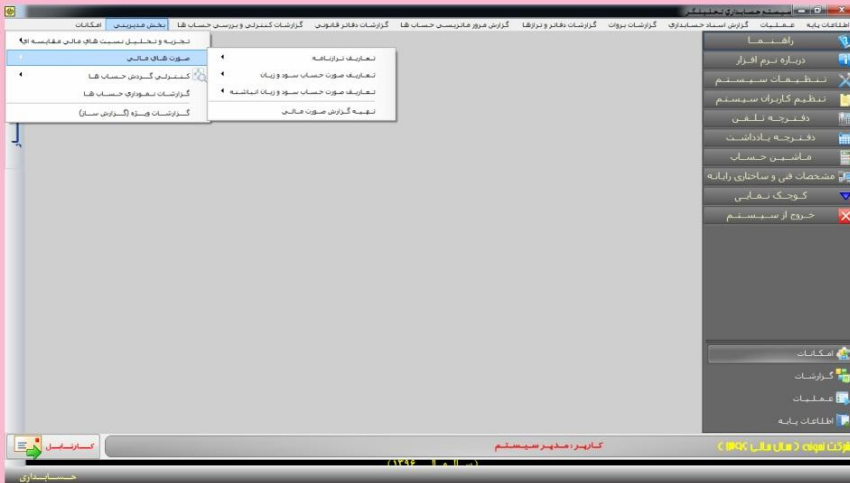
سیستم حسابداری تحلیلگر

اطلاعات پایه | عملیات | گزارش اسناد حسابداری | گزارشات برات | گزارشات دفاتر و ترازها | گزارش مرور ماتریسی حساب ها | گزارشات دفاتر قانونی | گزارشات کنترلی و بررسی حساب ها | بخش مدیریتی | امکانات

تجزیه و تحلیل نسبت های مالی مقایسه ای
صورت های مالی
کنترلی گردش حساب ها
گزارشات نموداری حساب ها
گزارشات ویژه (گزارش ساز)

تعاریف ترازنامه
تعاریف صورت حساب سود و زیان
تعاریف صورت حساب سود و زیان انباشته
تهیه گزارش صورت مالی

راهنما
درباره نرم افزار
تنظیمات سیستم
تنظیم کاربران سیستم
دفترچه تلفن
دفترچه یادداشت
ماشین حساب
مشخصات فنی و ساختاری رایانه
کوچک نمایی
خروج از سیستم

امکانات
گزارشات
عملیات
اطلاعات پایه

کارتابل
کاربر: مدیر سیستم
شرکت نمونه (سال مالی ۱۳۹۶)
(سال مالی ۱۳۹۶)
حسابداری